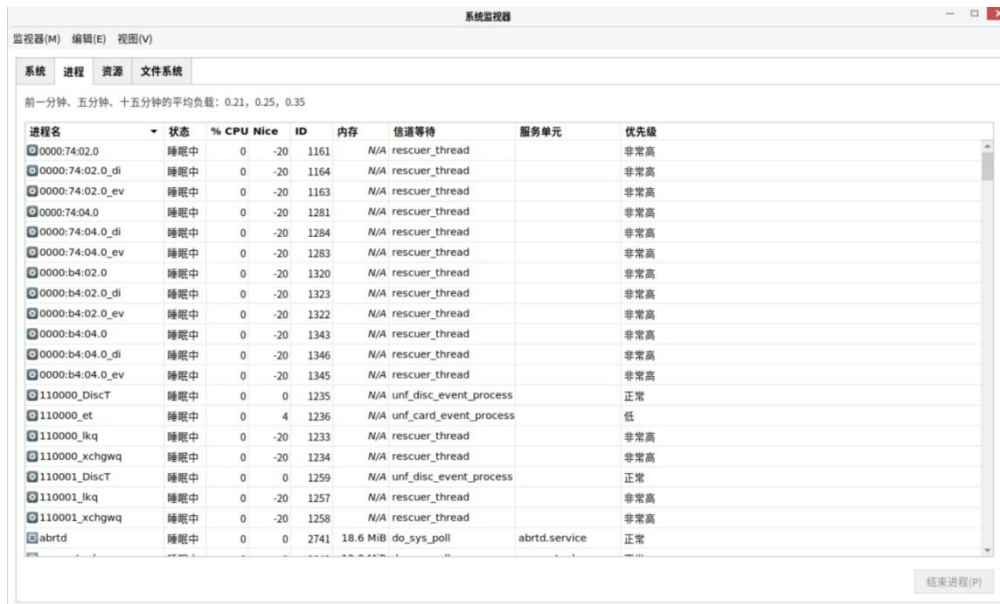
系统监视器

监视器(M) 编辑(E) 视图(V)

系统 进程 资源 文件系统

前一分钟、五分钟、十五分钟的平均负载：0.21，0.25，0.35

| 进程名 | 状态 | % CPU | Nice | ID | 内存 | 信道等待 | 服务单元 | 优先级 |
|---|---|---|---|---|---|---|---|---|
| 0000:74:02.0 | 睡眠中 | 0 | -20 | 1161 | N/A | rescuer_thread | | 非常高 |
| 0000:74:02.0_di | 睡眠中 | 0 | -20 | 1164 | N/A | rescuer_thread | | 非常高 |
| 0000:74:02.0_ev | 睡眠中 | 0 | -20 | 1163 | N/A | rescuer_thread | | 非常高 |
| 0000:74:04.0 | 睡眠中 | 0 | -20 | 1281 | N/A | rescuer_thread | | 非常高 |
| 0000:74:04.0_di | 睡眠中 | 0 | -20 | 1284 | N/A | rescuer_thread | | 非常高 |
| 0000:74:04.0_ev | 睡眠中 | 0 | -20 | 1283 | N/A | rescuer_thread | | 非常高 |
| 0000:b4:02.0 | 睡眠中 | 0 | -20 | 1320 | N/A | rescuer_thread | | 非常高 |
| 0000:b4:02.0_di | 睡眠中 | 0 | -20 | 1323 | N/A | rescuer_thread | | 非常高 |
| 0000:b4:02.0_ev | 睡眠中 | 0 | -20 | 1322 | N/A | rescuer_thread | | 非常高 |
| 0000:b4:04.0 | 睡眠中 | 0 | -20 | 1343 | N/A | rescuer_thread | | 非常高 |
| 0000:b4:04.0_di | 睡眠中 | 0 | -20 | 1346 | N/A | rescuer_thread | | 非常高 |
| 0000:b4:04.0_ev | 睡眠中 | 0 | -20 | 1345 | N/A | rescuer_thread | | 非常高 |
| 110000_DiscT | 睡眠中 | 0 | 0 | 1235 | N/A | unf_disc_event_process | | 正常 |
| 110000_et | 睡眠中 | 0 | 4 | 1236 | N/A | unf_card_event_process | | 低 |
| 110000_lkq | 睡眠中 | 0 | -20 | 1233 | N/A | rescuer_thread | | 非常高 |
| 110000_xchgwq | 睡眠中 | 0 | -20 | 1234 | N/A | rescuer_thread | | 非常高 |
| 110001_DiscT | 睡眠中 | 0 | 0 | 1259 | N/A | unf_disc_event_process | | 正常 |
| 110001_lkq | 睡眠中 | 0 | -20 | 1257 | N/A | rescuer_thread | | 非常高 |
| 110001_xchgwq | 睡眠中 | 0 | -20 | 1258 | N/A | rescuer_thread | | 非常高 |
| abrtd | 睡眠中 | 0 | 0 | 2741 | 18.6 MiB | do_sys_poll | abrtd.service | 正常 |

结束进程(P)